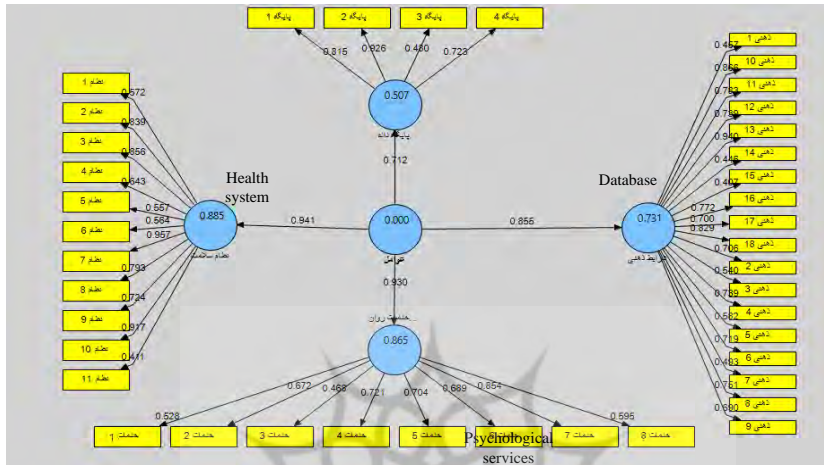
پایگاه 1
پایگاه 2
پایگاه 3
پایگاه 4
0.815
0.926
0.480
0.723
0.507
پایگاه داده
0.712

نظام 1
نظام 2
نظام 3
نظام 4
نظام 5
نظام 6
نظام 7
نظام 8
نظام 9
نظام 10
نظام 11
0.572
0.839
0.856
0.643
0.557
0.564
0.957
0.793
0.724
0.817
0.411
Health system
0.885
نظام سلامت
0.941
0.000
عوامل
0.856
Database
0.731
شرایط ذهنی
0.930
خدمات روان
0.865

ذهنی 1
ذهنی 10
ذهنی 11
ذهنی 12
ذهنی 13
ذهنی 14
ذهنی 15
ذهنی 16
ذهنی 17
ذهنی 18
ذهنی 2
ذهنی 3
ذهنی 4
ذهنی 5
ذهنی 6
ذهنی 7
ذهنی 8
ذهنی 9
0.457
0.866
0.783
0.780
0.950
0.446
0.407
0.772
0.700
0.829
0.706
0.540
0.789
0.582
0.719
0.483
0.761
0.590

0.528
0.672
0.468
0.721
0.704
0.689
0.654
0.595
خدمات 1
خدمات 2
خدمات 3
خدمات 4
خدمات 5
خدمات 6
خدمات 7
خدمات 8
Psychological services